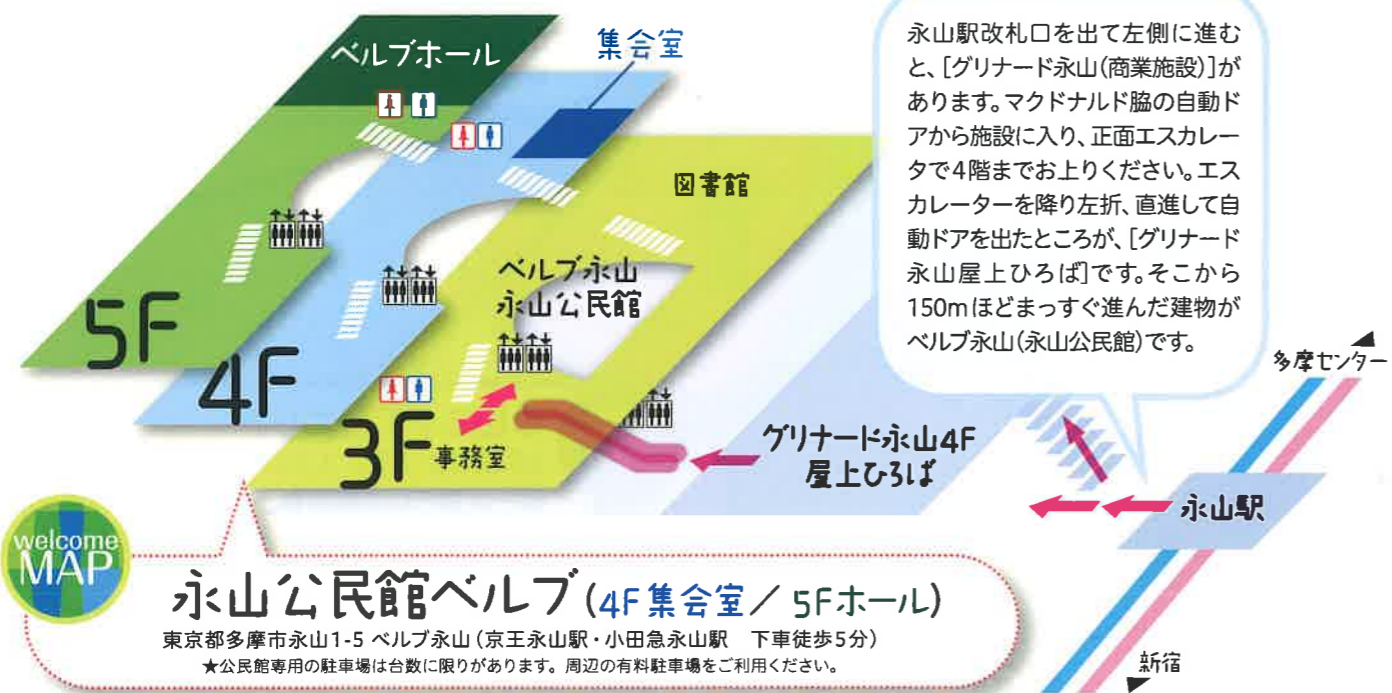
ベルブホール

集会室

図書館

ベルブ永山
永山公民館

5F

4F

3F 事務室

グリナード永山4F
屋上ひろば

永山駅改札口を出て左側に進むと、[グリナード永山(商業施設)]があります。マクドナルド脇の自動ドアから施設に入り、正面エスカレータで4階までお上りください。エスカレーターを降り左折、直進して自動ドアを出たところが、[グリナード永山屋上ひろば]です。そこから150mほどまっすぐ進んだ建物がベルブ永山(永山公民館)です。

多摩センター

永山駅

新宿

welcome MAP

永山公民館ベルブ(4F集会室/5Fホール)

東京都多摩市永山1-5 ベルブ永山(京王永山駅・小田急永山駅　下車徒歩5分)

★公民館専用の駐車場は台数に限りがあります。周辺の有料駐車場をご利用ください。